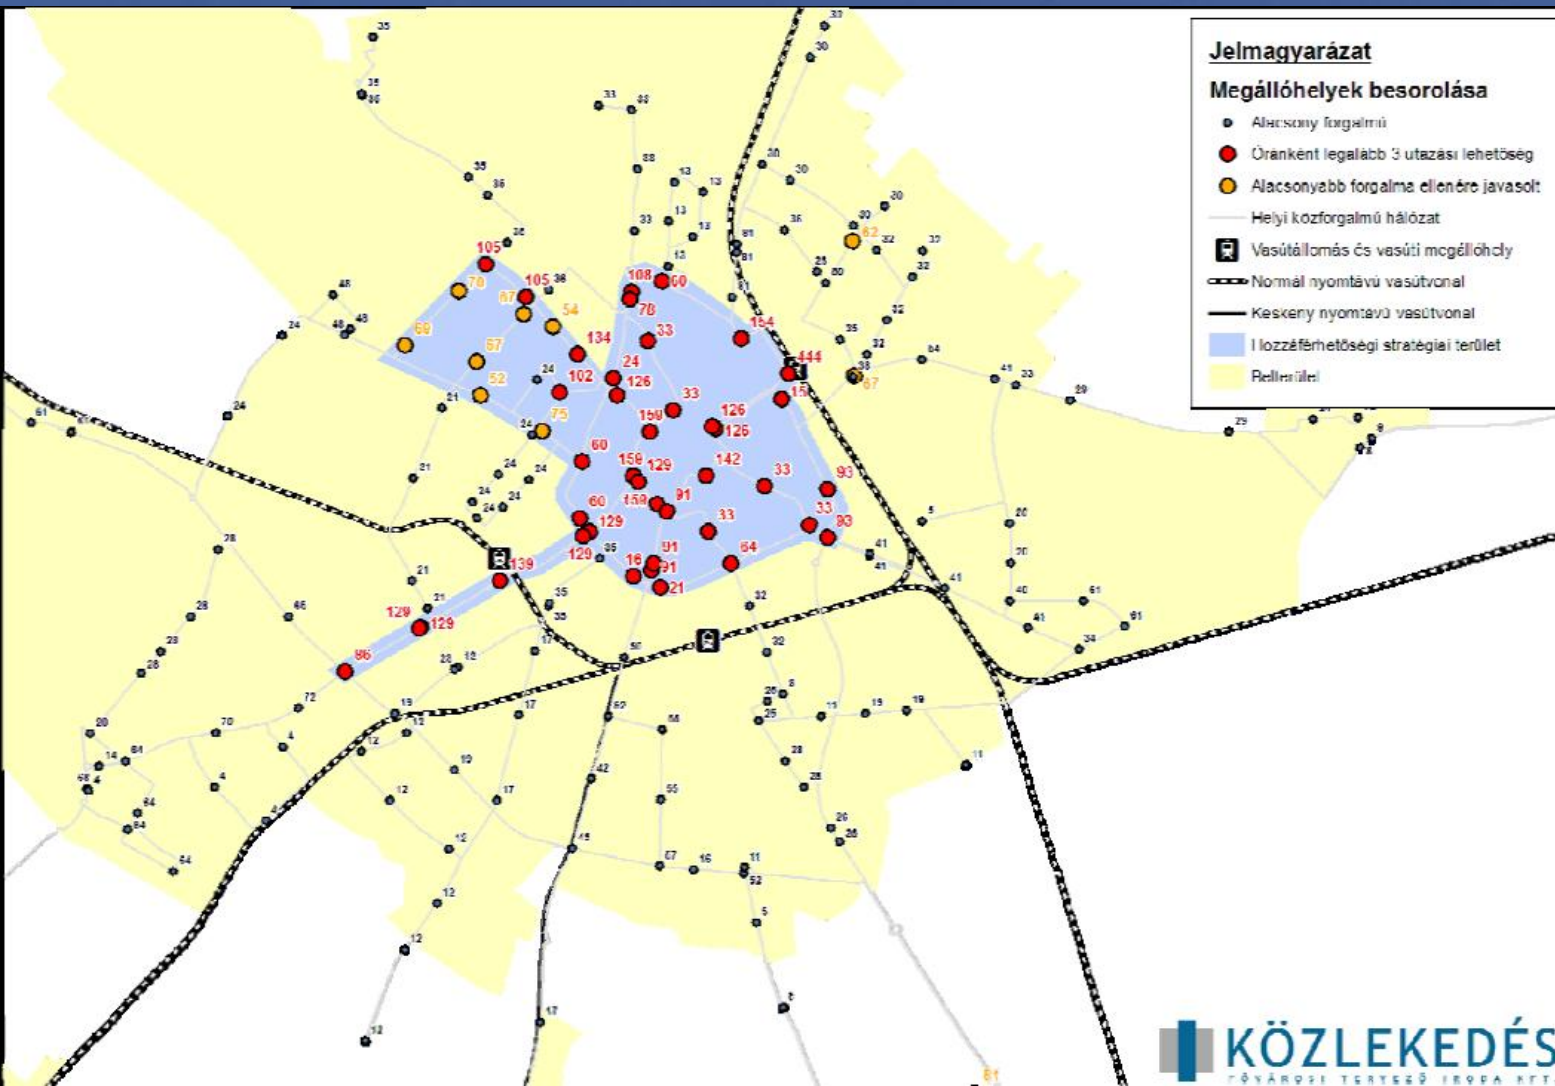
Jelmagyarázat

Megállóhelyek besorolása

Alacsony forgalmú

Óránként legalább 3 utazási lehetőség

Alacsonyabb forgalma ellenére javasolt

Helyi közforgalmú hálózat

Vasútállomás és vasúti megállóhely

Normál nyomtávú vasútvonal

Keskeny nyomtávú vasútvonal

Hozzáférhetőségi stratégiai terület

Belterület

105 105 108 60 78 70 67 54 69 67 134 33 164 444 52 102 24 126 33 15 75 150 126 126 60 150 129 142 33 93 60 159 91 33 33 93 129 129 16 91 64 21 139 129 129 86 62 67

35 35 36 33 33 33 33 13 13 13 13 30 30 30 30 35 36 36 48 48 48 24 24 21 24 24 24 24 24 21 61 29 29 21 28 28 28 28 20 14 64 64 64 64 70 72 66 19 12 12 12 17 19 17 42 62 55 56 57 16 11 52 5 12 12 12 17 12 35 35 30 50 32 32 28 25 25 8 11 19 19 28 28 26 26 41 41 41 5 20 20 40 41 61 61 34 20 41 33 32 64 35 32 32 32 30 30 25 30 81 81 61 9